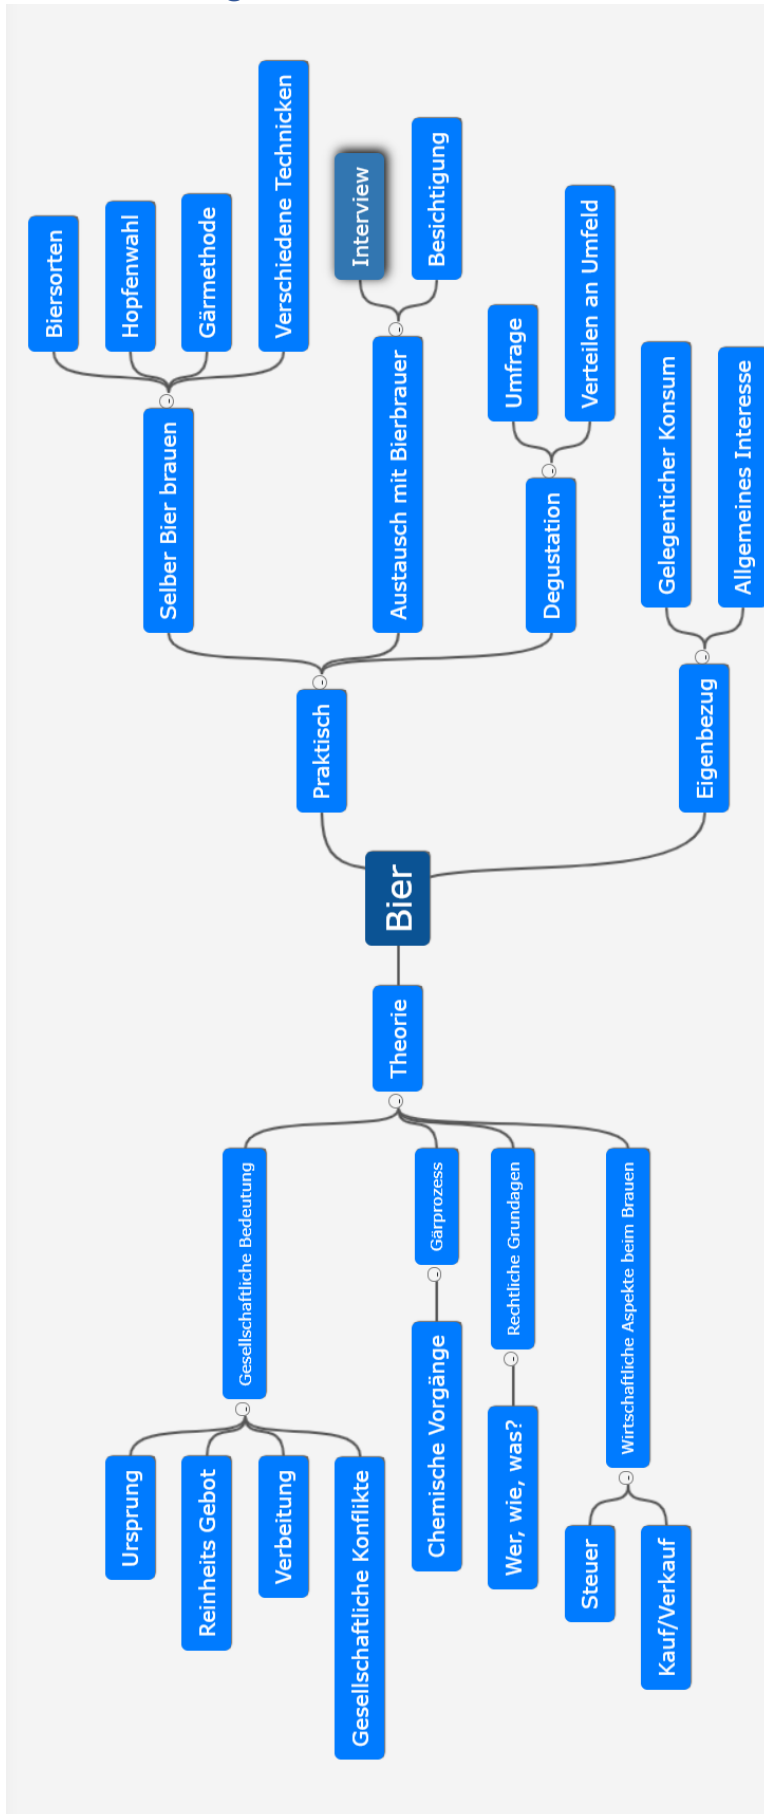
Bier

Praktisch

Selber Bier brauen

Biersorten

Hopfenwahl

Gärmethode

Verschiedene Technicken

Austausch mit Bierbrauer

Interview

Besichtigung

Degustation

Umfrage

Verteilen an Umfeld

Eigenbezug

Gelegentlicher Konsum

Allgemeines Interesse

Theorie

Gesellschaftliche Bedeutung

Ursprung

Reinheits Gebot

Verbeitung

Gesellschaftliche Konflikte

Gärprozess

Chemische Vorgänge

Rechtliche Grundagen

Wer, wie, was?

Wirtschaftliche Aspekte beim Brauen

Steuer

Kauf/Verkauf